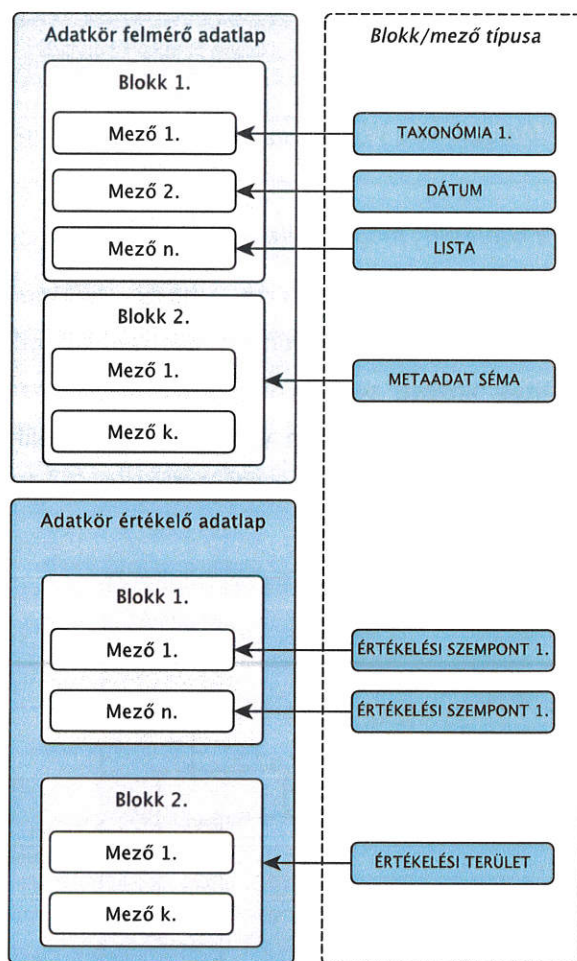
Adatkör felmérő adatlap

Blokk 1.

Mező 1.

Mező 2.

Mező n.

Blokk 2.

Mező 1.

Mező k.

Blokk/mező típusa

TAXONÓMIA 1.

DÁTUM

LISTA

METAADAT SÉMA

Adatkör értékelő adatlap

Blokk 1.

Mező 1.

Mező n.

Blokk 2.

Mező 1.

Mező k.

ÉRTÉKELÉSI SZEMPONT 1.

ÉRTÉKELÉSI SZEMPONT 1.

ÉRTÉKELÉSI TERÜLET